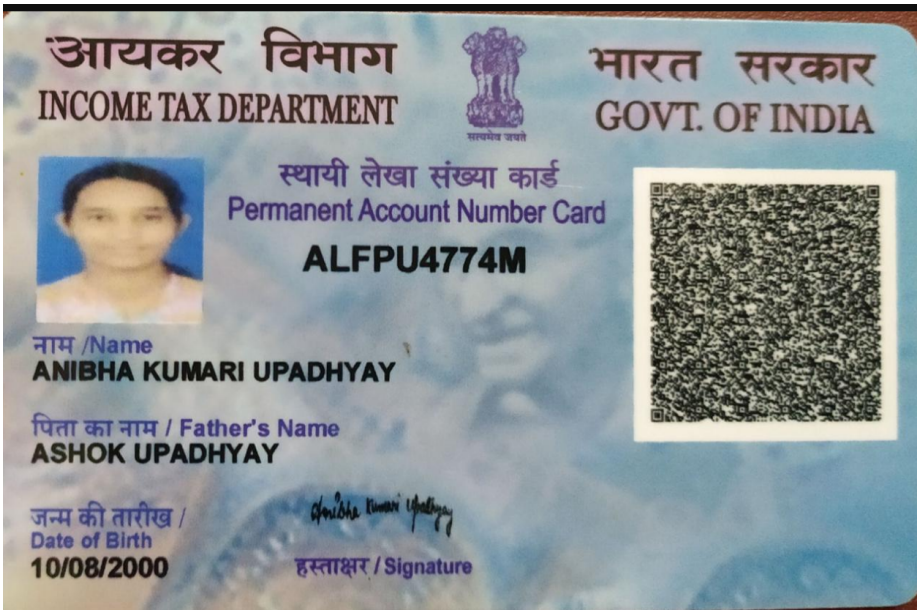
आयकर विभाग
INCOME TAX DEPARTMENT

सत्यमेव जयते

भारत सरकार
GOVT. OF INDIA

स्थायी लेखा संख्या कार्ड
Permanent Account Number Card
ALFPU4774M

नाम /Name
ANIBHA KUMARI UPADHYAY

पिता का नाम / Father's Name
ASHOK UPADHYAY

जन्म की तारीख /
Date of Birth
10/08/2000

Anibha Kumari Upadhyay
हस्ताक्षर / Signature